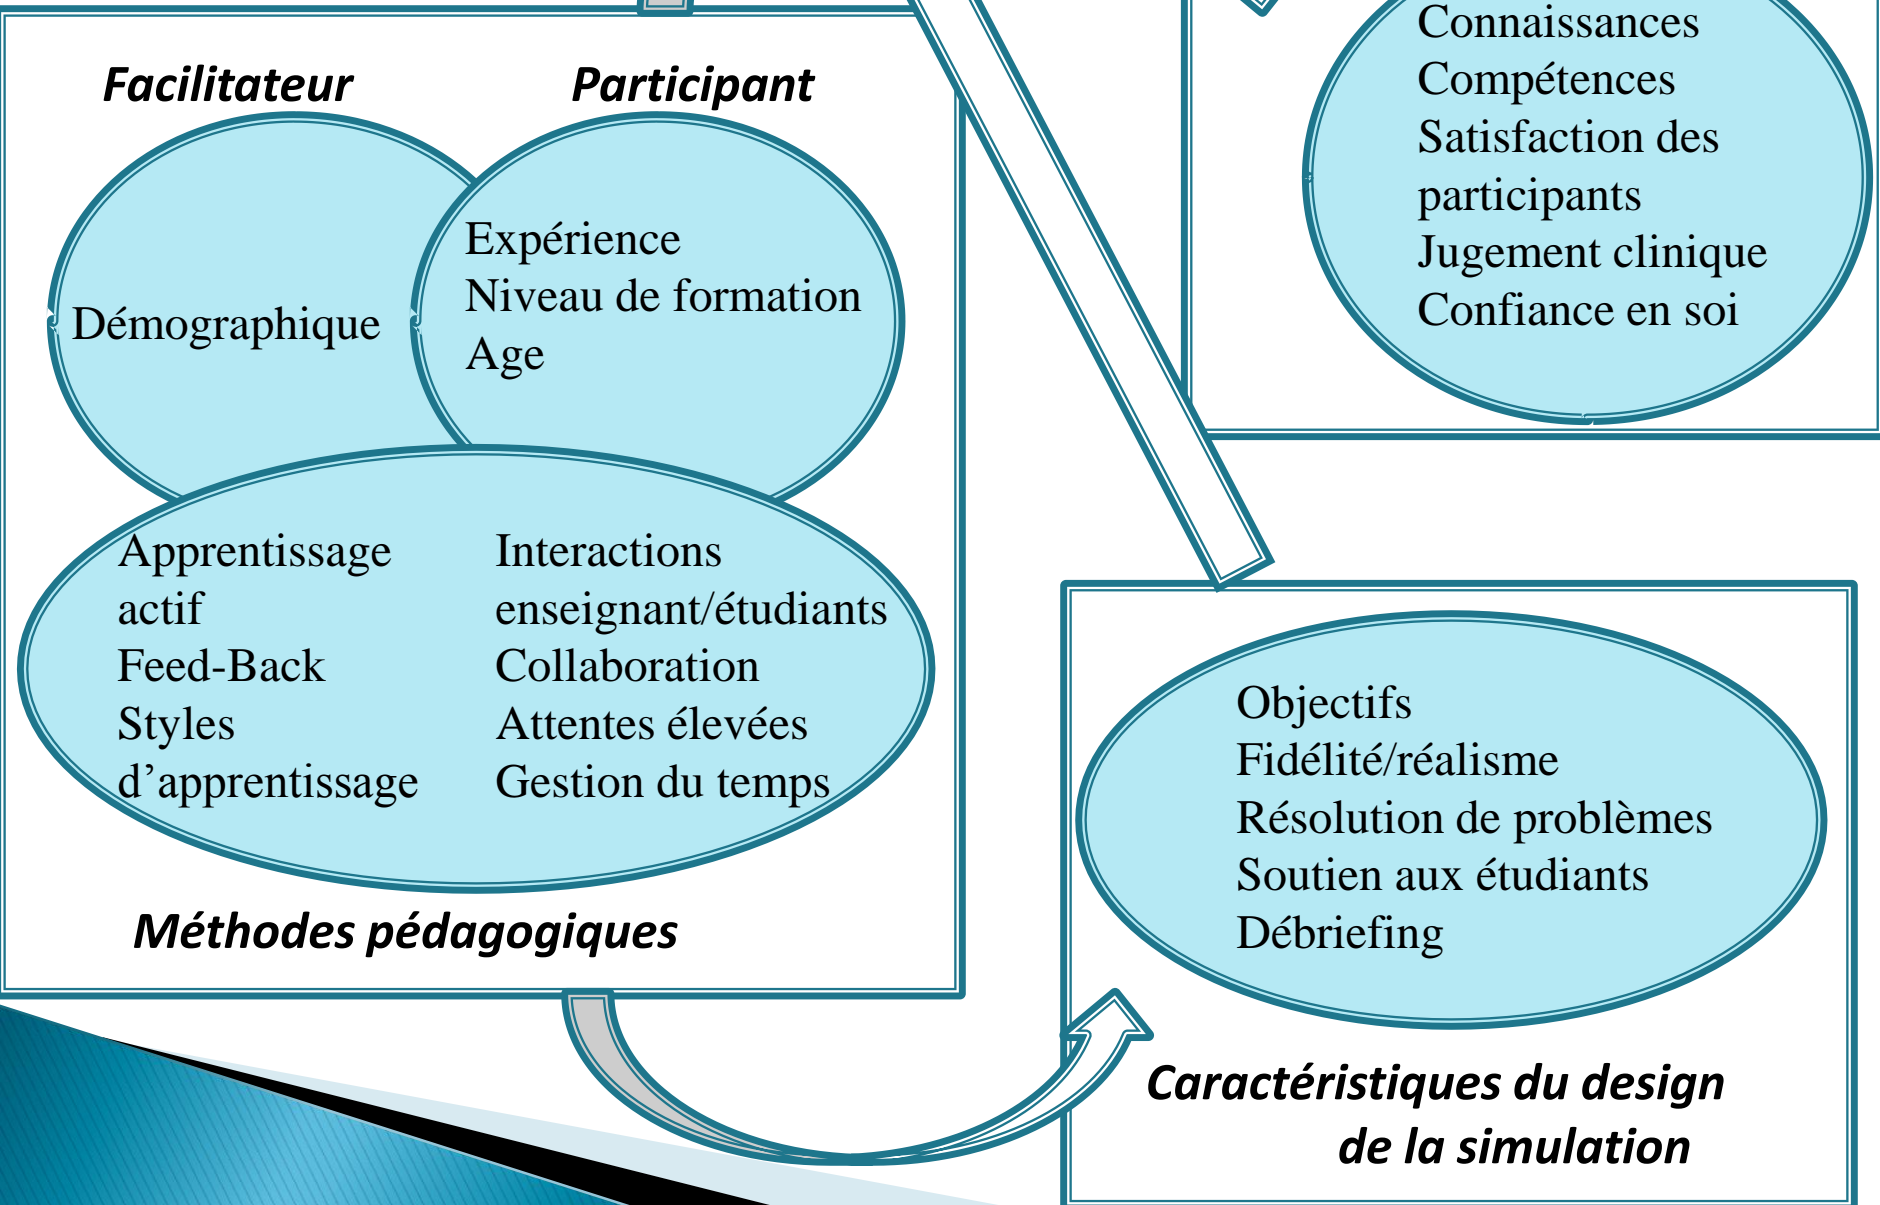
Facilitateur

Participant

Démographique

Expérience
Niveau de formation
Age

Apprentissage actif
Feed-Back
Styles d'apprentissage

Interactions enseignant/étudiants
Collaboration
Attentes élevées
Gestion du temps

Méthodes pédagogiques

Connaissances
Compétences
Satisfaction des participants
Jugement clinique
Confiance en soi

Objectifs
Fidélité/réalisme
Résolution de problèmes
Soutien aux étudiants
Débriefing

Caractéristiques du design de la simulation